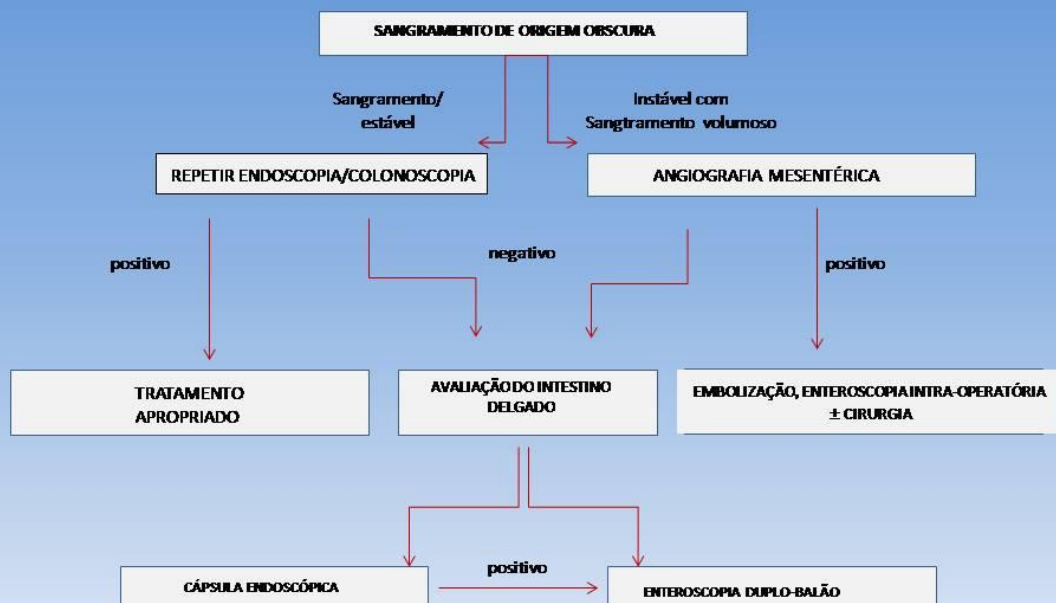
SANGRAMENTO DE ORIGEM OBSCURA

Sangramento/ estável

Instável com Sangramento volumoso

REPETIR ENDOSCOPIA/COLONOSCOPIA

ANGIOGRAFIA MESENTÉRICA

positivo

negativo

positivo

TRATAMENTO APROPRIADO

AVALIAÇÃO DO INTESTINO DELGADO

EMBOLIZAÇÃO, ENTEROSCOPIA INTRA-OPERATÓRIA $\pm$ CIRURGIA

CÁPSULA ENDOSCÓPICA

positivo

ENTEROSCOPIA DUPLO-BALÃO